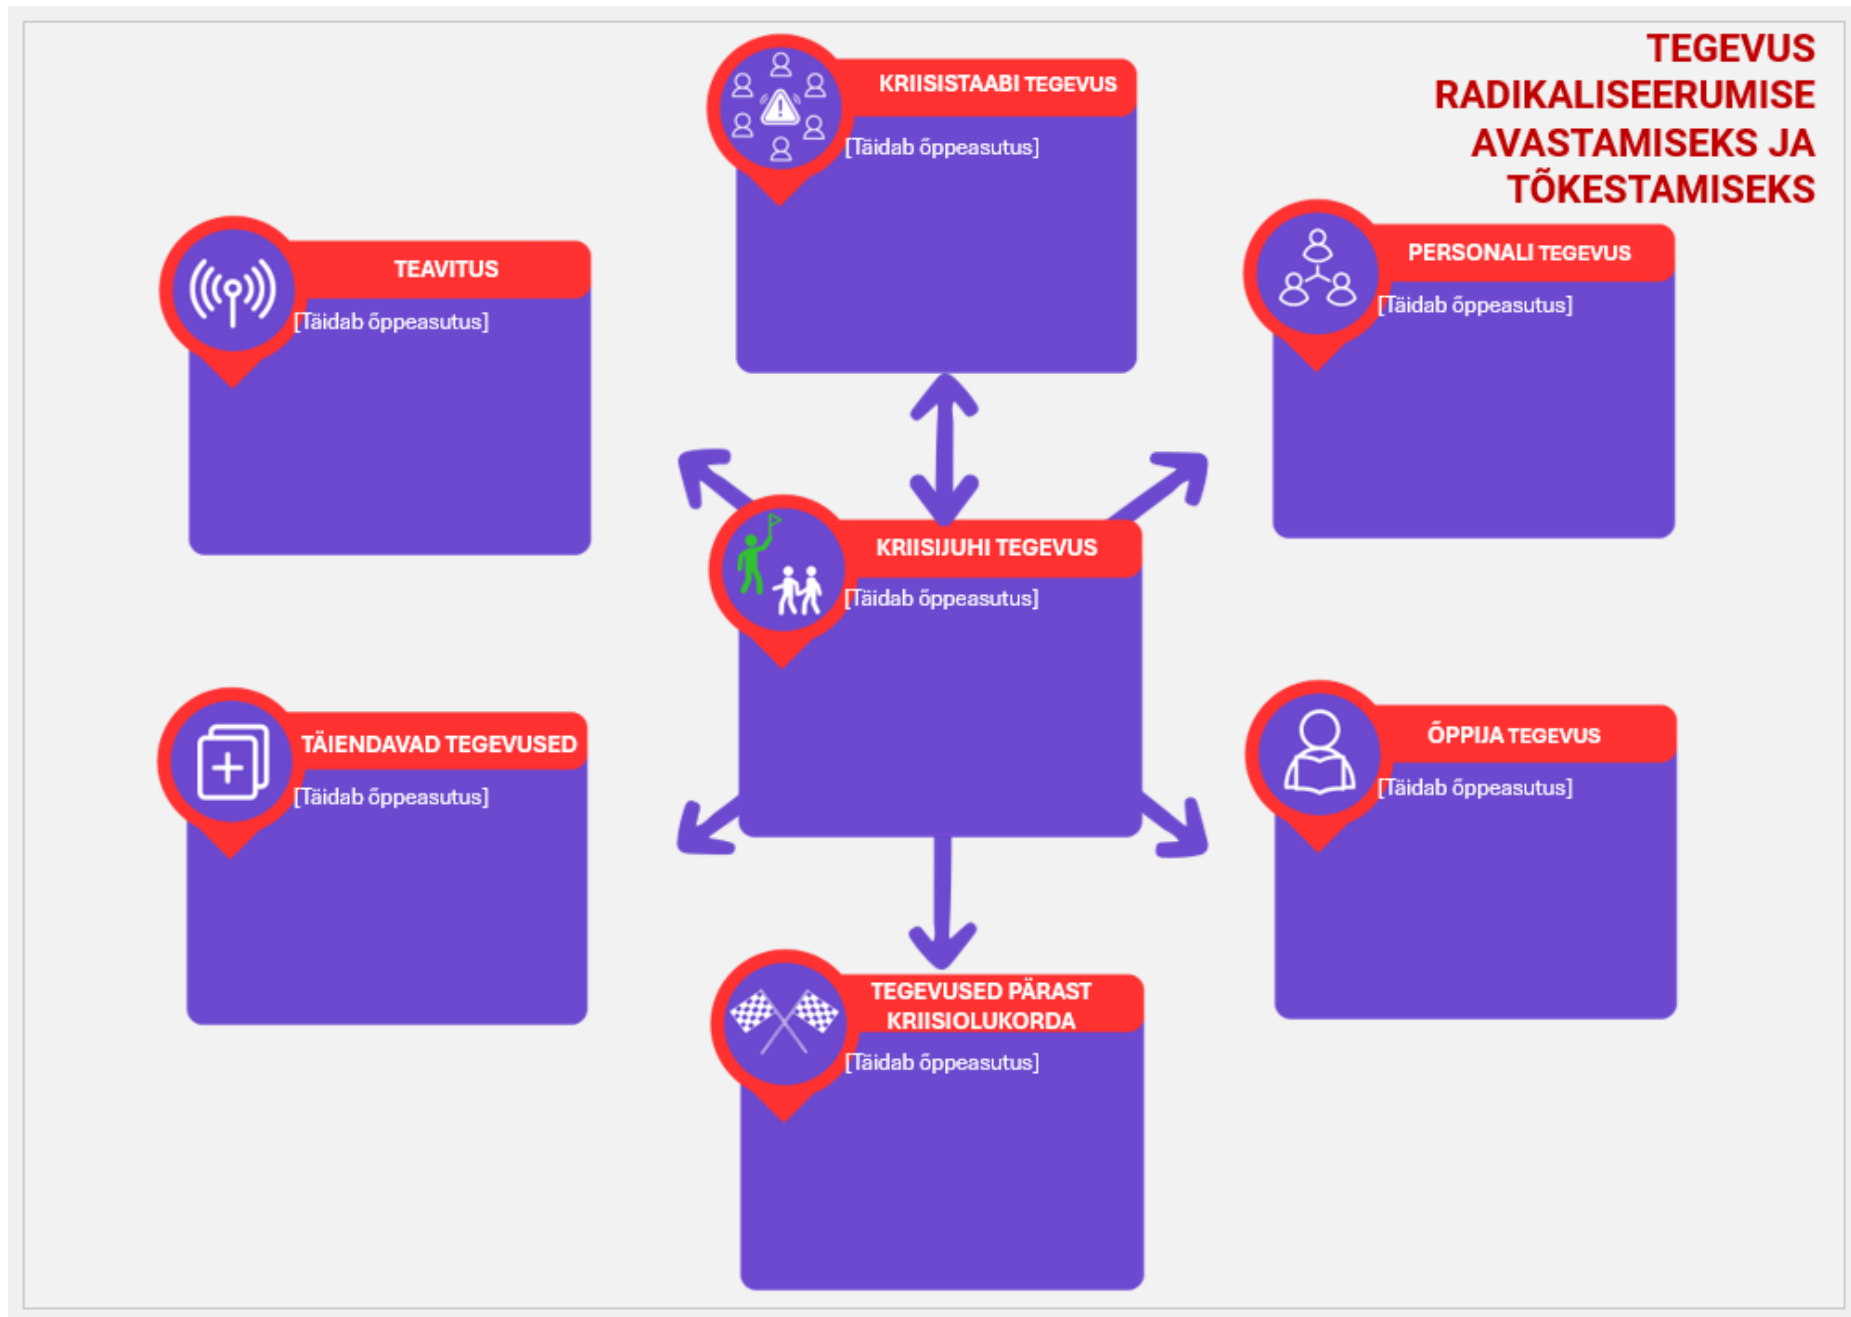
TEGEVUS RADIKALISEERUMISE AVASTAMISEKS JA TÕKESTAMISEKS

KRIISISTAABI TEGEVUS
[Täidab õppeasutus]

TEAVITUS
[Täidab õppeasutus]

PERSONALI TEGEVUS
[Täidab õppeasutus]

KRIISIJUHI TEGEVUS
[Täidab õppeasutus]

TÄIENDAVAD TEGEVUSED
[Täidab õppeasutus]

ÕPPIJA TEGEVUS
[Täidab õppeasutus]

TEGEVUSED PÄRAST KRIISIOLUKORDA
[Täidab õppeasutus]